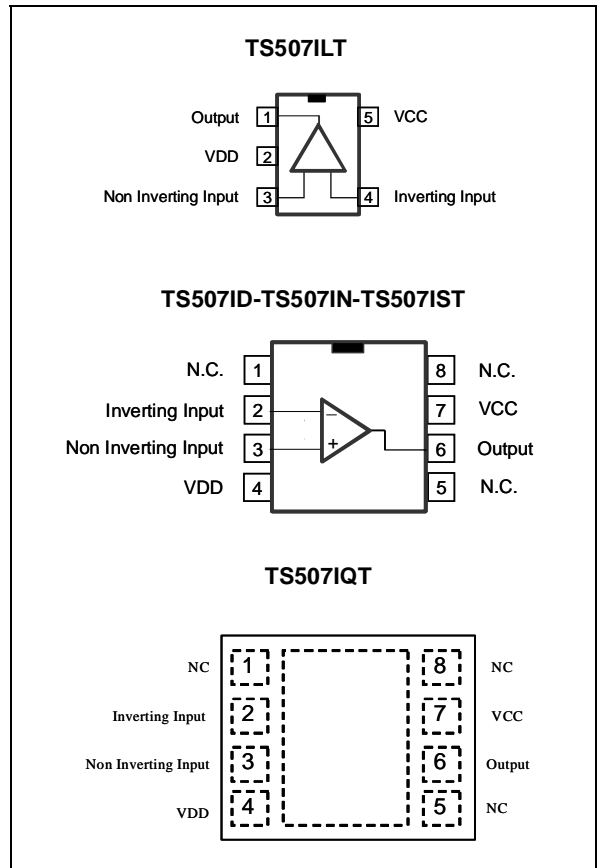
TS507ILT

Output 1
VDD 2
Non Inverting Input 3
5 VCC
4 Inverting Input

TS507ID-TS507IN-TS507IST

N.C. 1
Inverting Input 2
Non Inverting Input 3
VDD 4
8 N.C.
7 VCC
6 Output
5 N.C.

−
+

TS507IQT

NC 1
Inverting Input 2
Non Inverting Input 3
VDD 4
8 NC
7 VCC
6 Output
5 NC